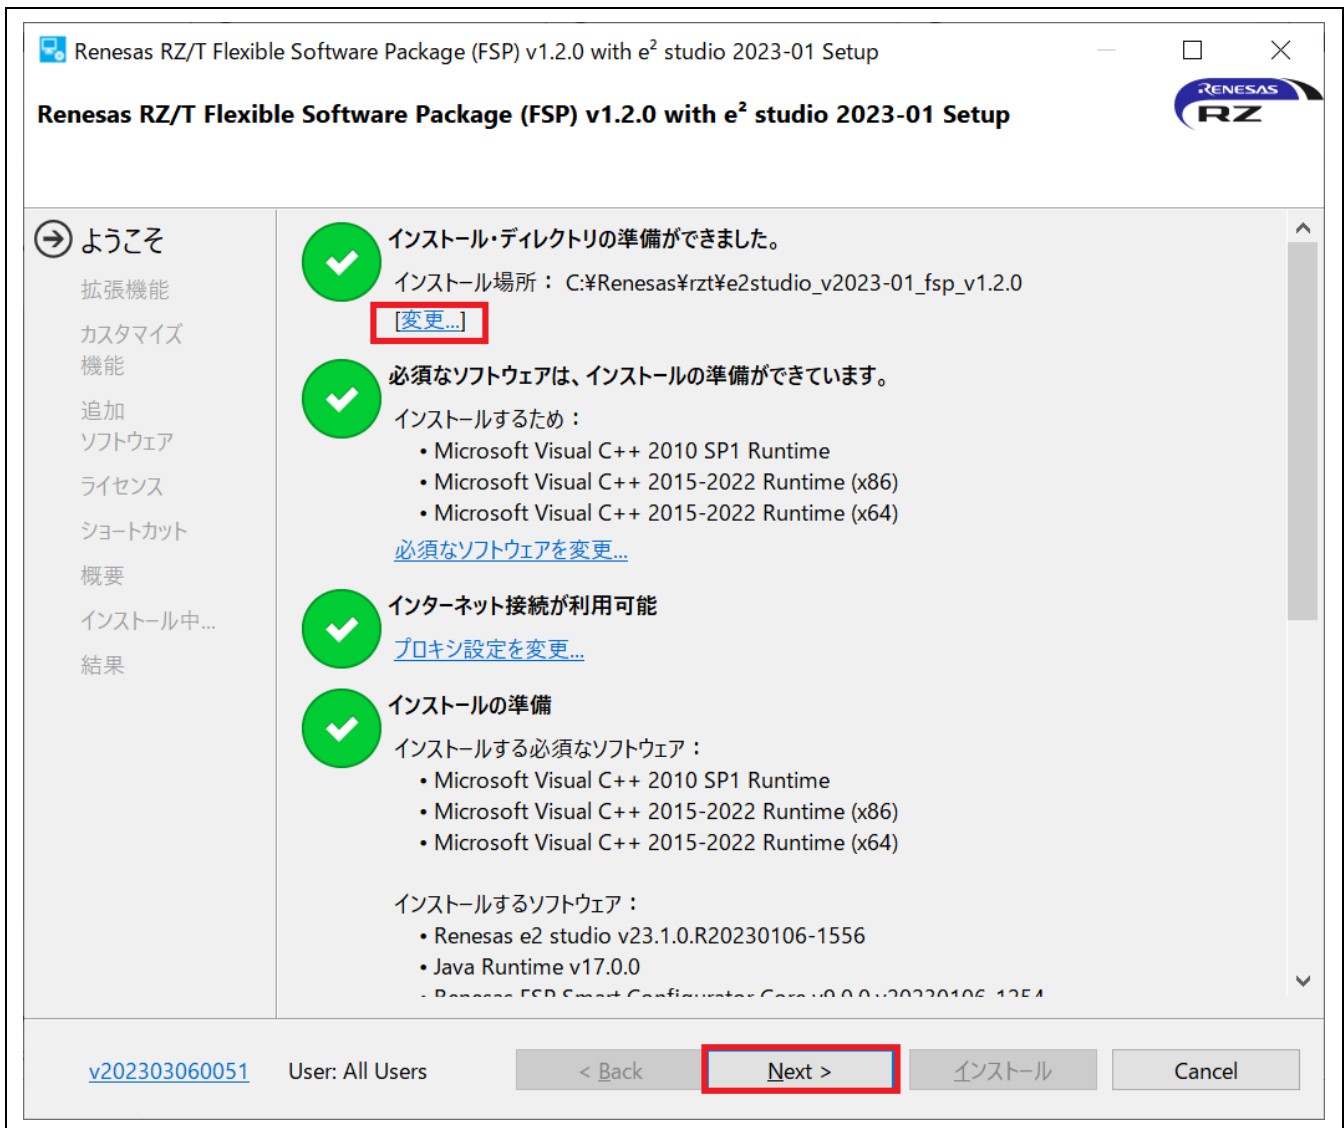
Renesas RZ/T Flexible Software Package (FSP) v1.2.0 with e$^2$ studio 2023-01 Setup

Renesas RZ/T Flexible Software Package (FSP) v1.2.0 with e$^2$ studio 2023-01 Setup

RENESAS
RZ

ようこそ
拡張機能
カスタマイズ機能
追加ソフトウェア
ライセンス
ショートカット
概要
インストール中...
結果

インストール・ディレクトリの準備ができました。
インストール場所： C:¥Renesas¥rzt¥e2studio_v2023-01_fsp_v1.2.0
[変更...]

必須なソフトウェアは、インストールの準備ができています。
インストールするため：
• Microsoft Visual C++ 2010 SP1 Runtime
• Microsoft Visual C++ 2015-2022 Runtime (x86)
• Microsoft Visual C++ 2015-2022 Runtime (x64)
必須なソフトウェアを変更...

インターネット接続が利用可能
プロキシ設定を変更...

インストールの準備
インストールする必須なソフトウェア：
• Microsoft Visual C++ 2010 SP1 Runtime
• Microsoft Visual C++ 2015-2022 Runtime (x86)
• Microsoft Visual C++ 2015-2022 Runtime (x64)

インストールするソフトウェア：
• Renesas e2 studio v23.1.0.R20230106-1556
• Java Runtime v17.0.0
• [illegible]

v202303060051 User: All Users < Back Next > インストール Cancel